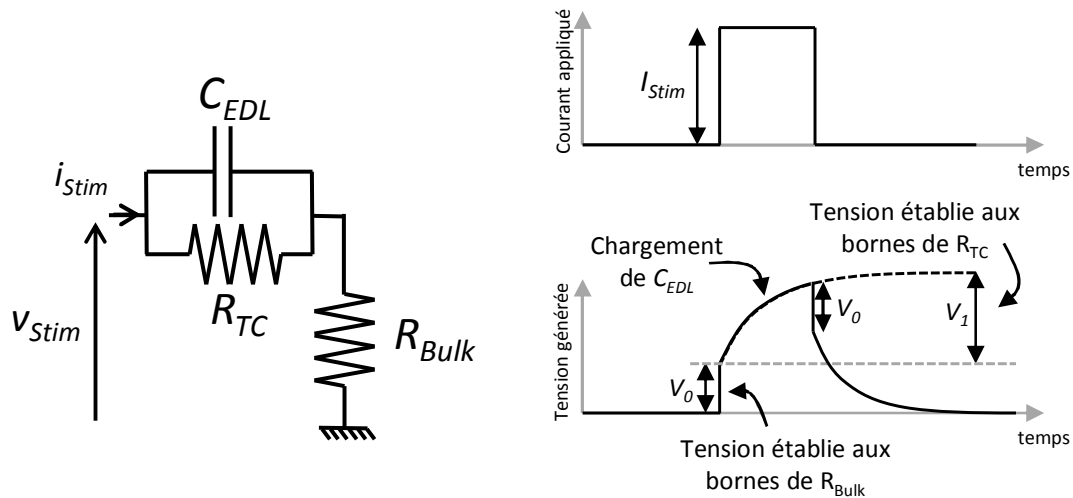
$C_{EDL}$
$i_{Stim}$
$v_{Stim}$
$R_{TC}$
$R_{Bulk}$

Courant appliqué
$I_{Stim}$
temps

Tension générée
Chargement de $C_{EDL}$
Tension établie aux bornes de $R_{TC}$
$V_0$
$V_1$
$V_0$
Tension établie aux bornes de $R_{Bulk}$
temps